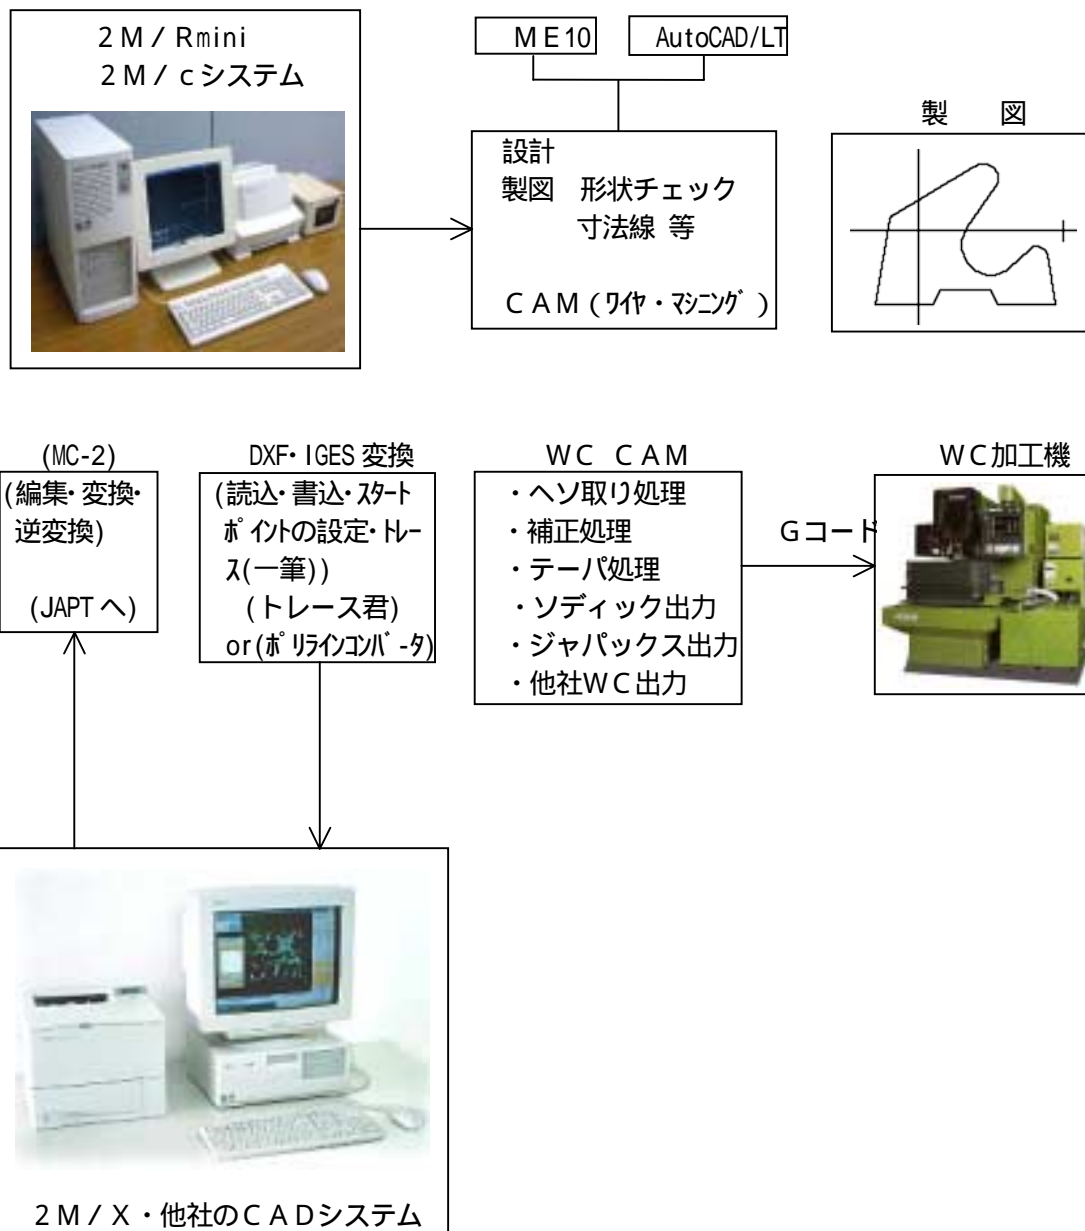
2M/Rmini
2M/cシステム

ME10

AutoCAD/LT

設計
製図 形状チェック
寸法線 等

CAM(ﾜｲﾔ・ﾏｼﾆﾝｸﾞ)

製 図

(MC-2)
(編集・変換・逆変換)

(JAPTへ)

DXF・IGES 変換
(読込・書込・ｽﾀｰﾄﾎﾟｲﾝﾄの設定・ﾄﾚｰｽ(一筆))
(トレース君)
or(ﾎﾟﾘﾗｲﾝｺﾝﾊﾞｰﾀ)

WC CAM
・ヘソ取り処理
・補正処理
・テーパ処理
・ソディック出力
・ジャパックス出力
・他社WC出力

Gコード

WC加工機

2M/X・他社のCADシステム